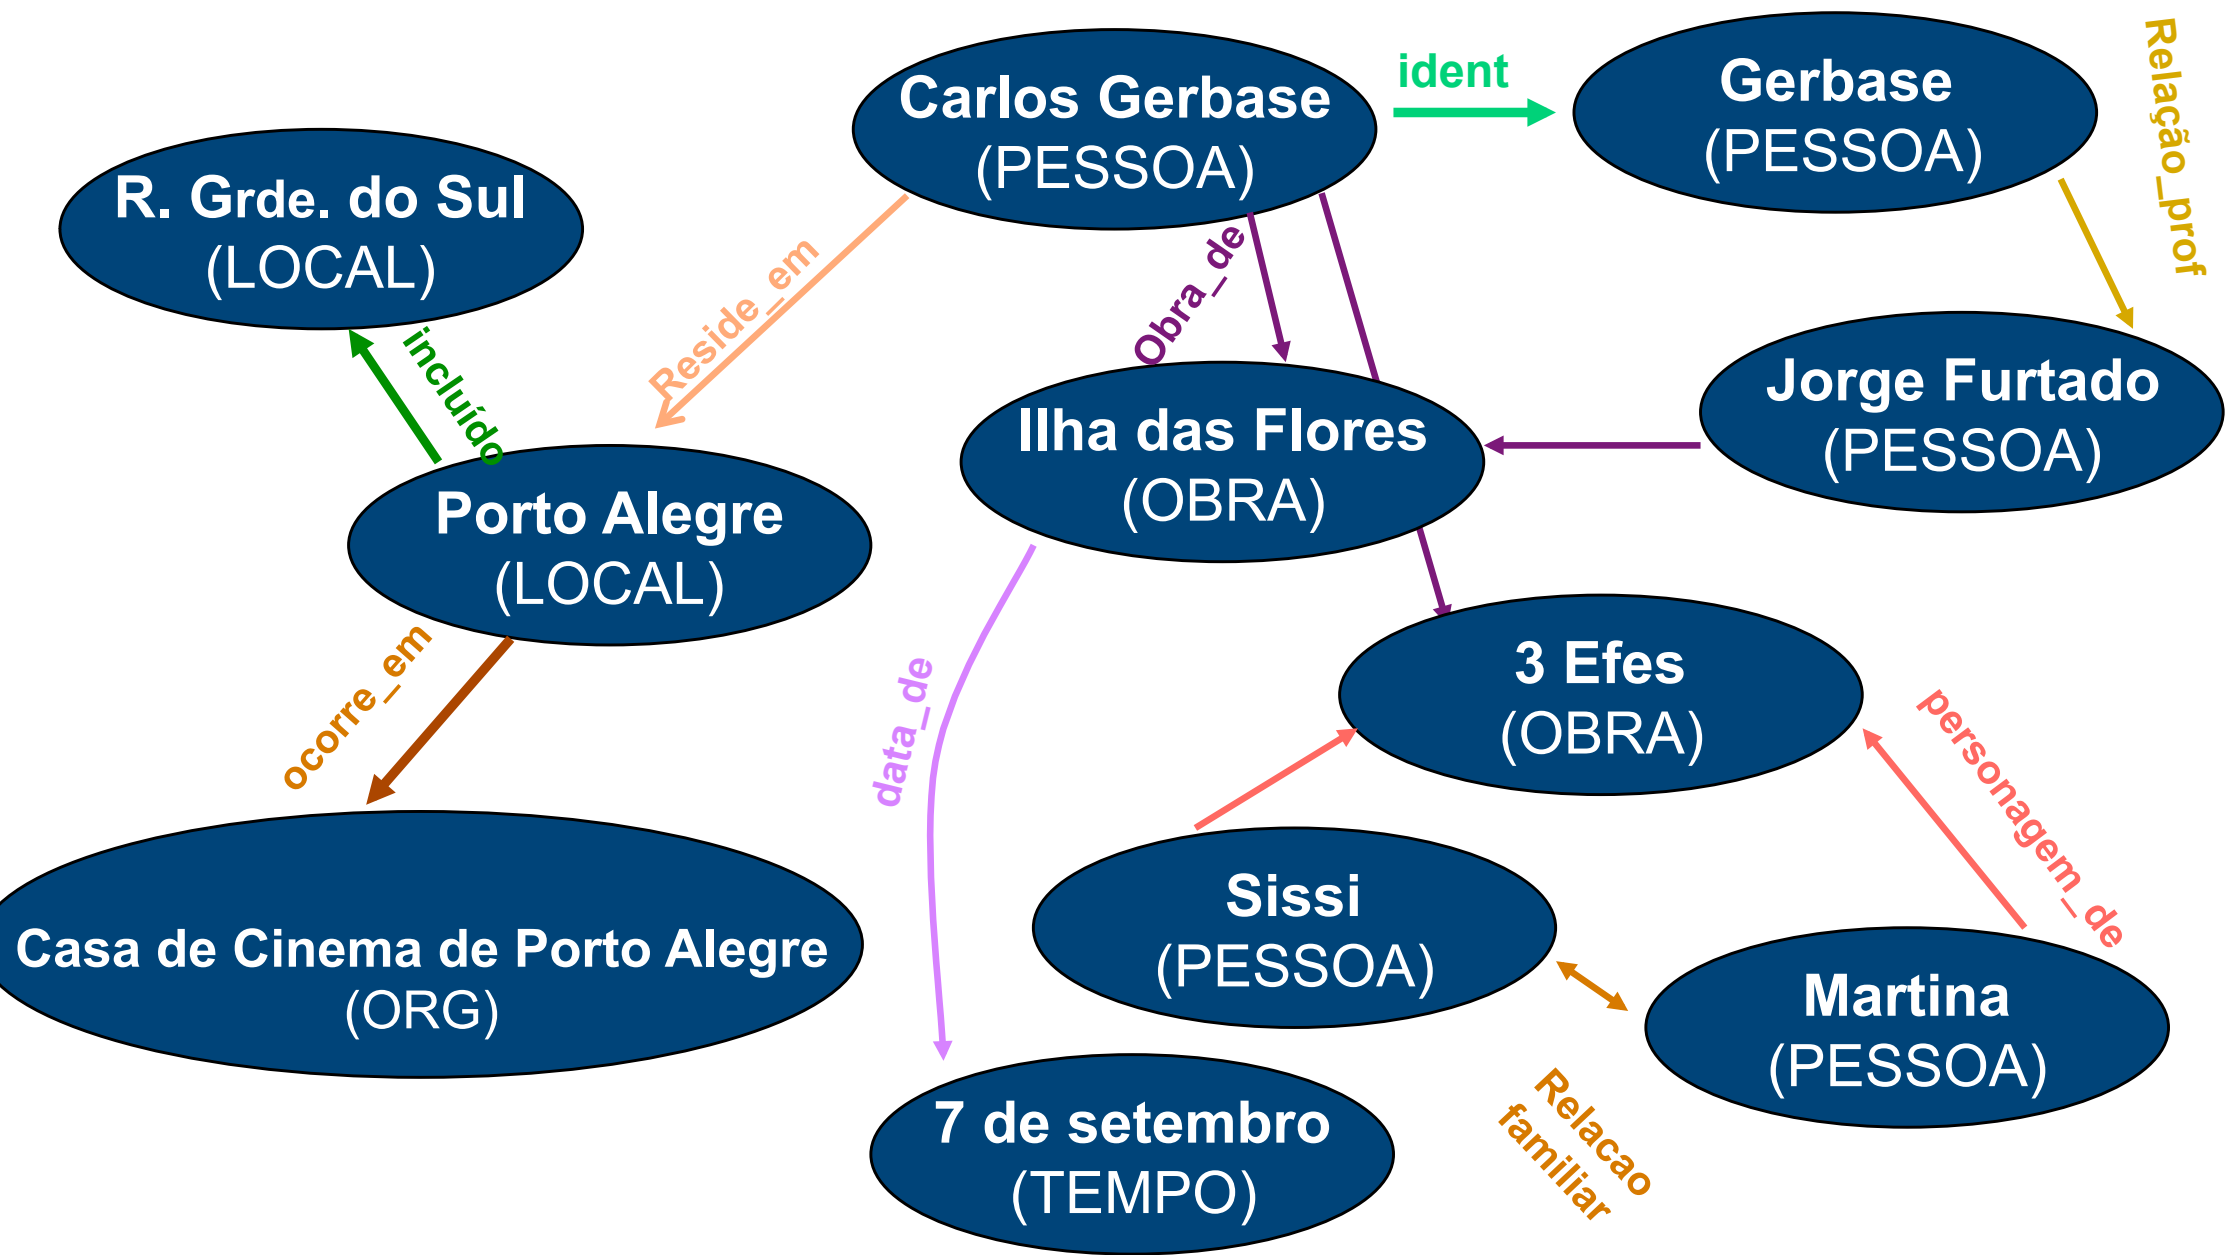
Carlos Gerbase
(PESSOA)

ident

Gerbase
(PESSOA)

Relação_prof

R. Grde. do Sul
(LOCAL)

Reside_em

Obra_de

incluído

Jorge Furtado
(PESSOA)

Ilha das Flores
(OBRA)

Porto Alegre
(LOCAL)

3 Efes
(OBRA)

ocorre_em

data_de

personagem_de

Casa de Cinema de Porto Alegre
(ORG)

Sissi
(PESSOA)

Martina
(PESSOA)

7 de setembro
(TEMPO)

Relacao familiar